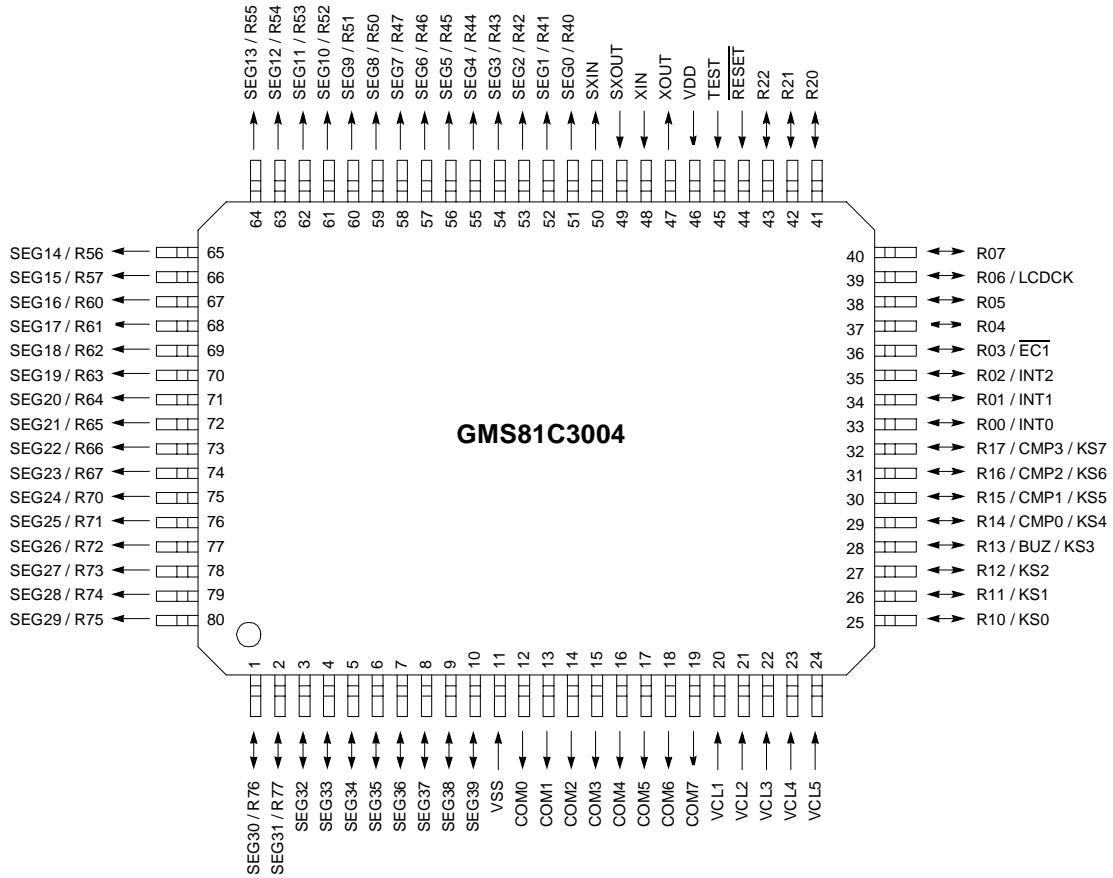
SEG13 / R55
SEG12 / R54
SEG11 / R53
SEG10 / R52
SEG9 / R51
SEG8 / R50
SEG7 / R47
SEG6 / R46
SEG5 / R45
SEG4 / R44
SEG3 / R43
SEG2 / R42
SEG1 / R41
SEG0 / R40
SXIN
SXOUT
XIN
XOUT
VDD
TEST
$\overline{RESET}$
R22
R21
R20

64 63 62 61 60 59 58 57 56 55 54 53 52 51 50 49 48 47 46 45 44 43 42 41

SEG14 / R56 65
SEG15 / R57 66
SEG16 / R60 67
SEG17 / R61 68
SEG18 / R62 69
SEG19 / R63 70
SEG20 / R64 71
SEG21 / R65 72
SEG22 / R66 73
SEG23 / R67 74
SEG24 / R70 75
SEG25 / R71 76
SEG26 / R72 77
SEG27 / R73 78
SEG28 / R74 79
SEG29 / R75 80

GMS81C3004

40 R07
39 R06 / LCDCK
38 R05
37 R04
36 R03 / $\overline{EC1}$
35 R02 / INT2
34 R01 / INT1
33 R00 / INT0
32 R17 / CMP3 / KS7
31 R16 / CMP2 / KS6
30 R15 / CMP1 / KS5
29 R14 / CMP0 / KS4
28 R13 / BUZ / KS3
27 R12 / KS2
26 R11 / KS1
25 R10 / KS0

1 2 3 4 5 6 7 8 9 10 11 12 13 14 15 16 17 18 19 20 21 22 23 24

SEG30 / R76
SEG31 / R77
SEG32
SEG33
SEG34
SEG35
SEG36
SEG37
SEG38
SEG39
VSS
COM0
COM1
COM2
COM3
COM4
COM5
COM6
COM7
VCL1
VCL2
VCL3
VCL4
VCL5